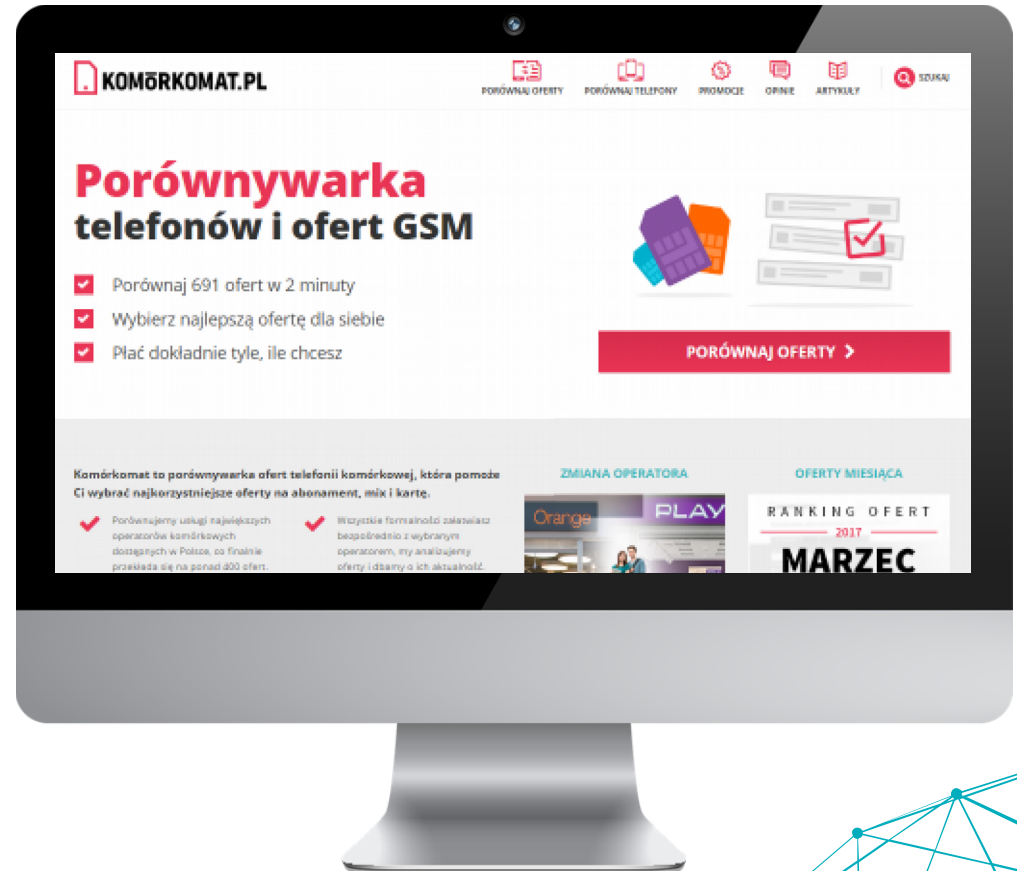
KOMÓRKOMAT.PL

PORÓWNAJ OFERTY PORÓWNAJ TELEFONY PROMOCJE OPINIE ARTYKUŁY SZUKAJ

Porównywarka telefonów i ofert GSM

Porównaj 691 ofert w 2 minuty

Wybierz najlepszą ofertę dla siebie

Płać dokładnie tyle, ile chcesz

PORÓWNAJ OFERTY

Komórkomat to porównywarka ofert telefonii komórkowej, która pomoże Ci wybrać najkorzystniejsze oferty na abonament, mix i kartę.

Porównujemy usługi największych operatorów komórkowych dostępnych w Polsce, co finalnie przekłada się na ponad 600 ofert.

Wszystkie formalności załatwiasz bezpośrednio z wybranym operatorem, my analizujemy oferty i dbamy o ich aktualność.

ZMIANA OPERATORA

Orange PLAY

OFERTY MIESIĄCA

RANKING OFERT 2017 MARZEC